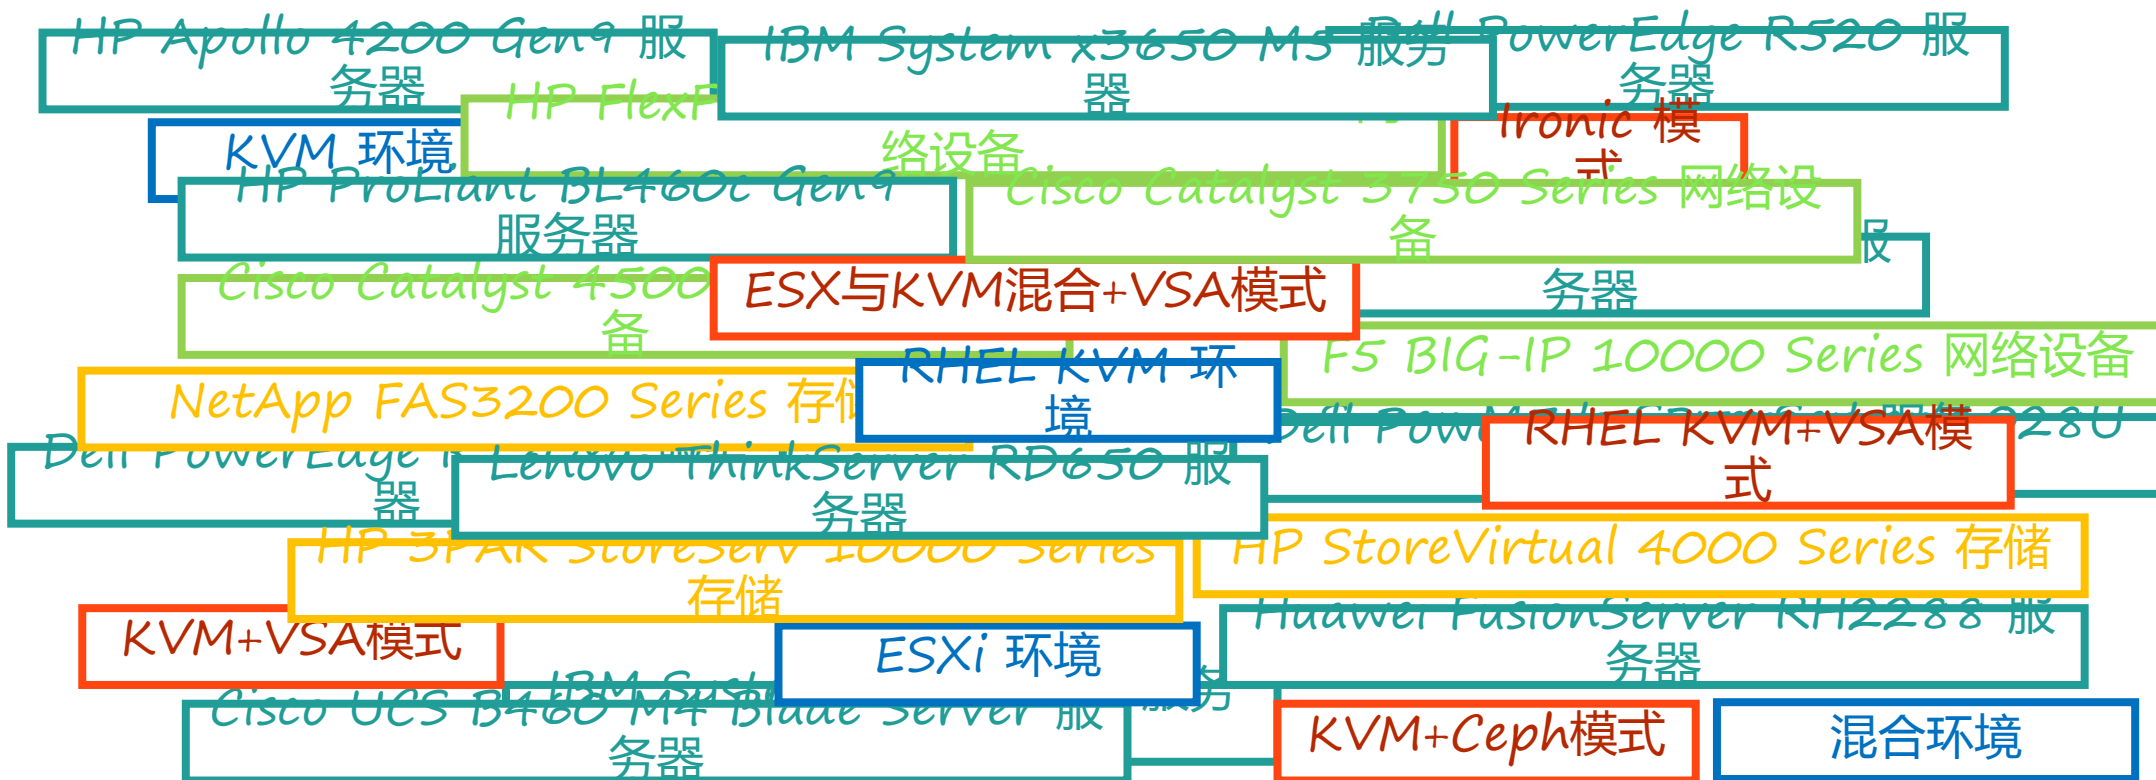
HP Apollo 4200 Gen9 服务器

IBM System x3650 M5 服务器

Dell PowerEdge R520 服务器

HP FlexF 络设备

KVM 环境

Ironic 模式

HP ProLiant BL460c Gen9 服务器

Cisco Catalyst 3750 Series 网络设备

服务器

Cisco Catalyst 4500 备

ESX与KVM混合+VSA模式

F5 BIG-IP 10000 Series 网络设备

RHEL KVM 环境

NetApp FAS3200 Series 存储

Dell Pow 028U

RHEL KVM+VSA模式

Dell PowerEdge 服务器

Lenovo ThinkServer RD650 服务器

HP 3PAR StoreServ 10000 Series 存储

HP StoreVirtual 4000 Series 存储

Huawei FusionServer RH2288 服务器

KVM+VSA模式

ESXi 环境

IBM Syst 服务

Cisco UCS B460 M4 Blade Server 服务器

KVM+Ceph模式

混合环境